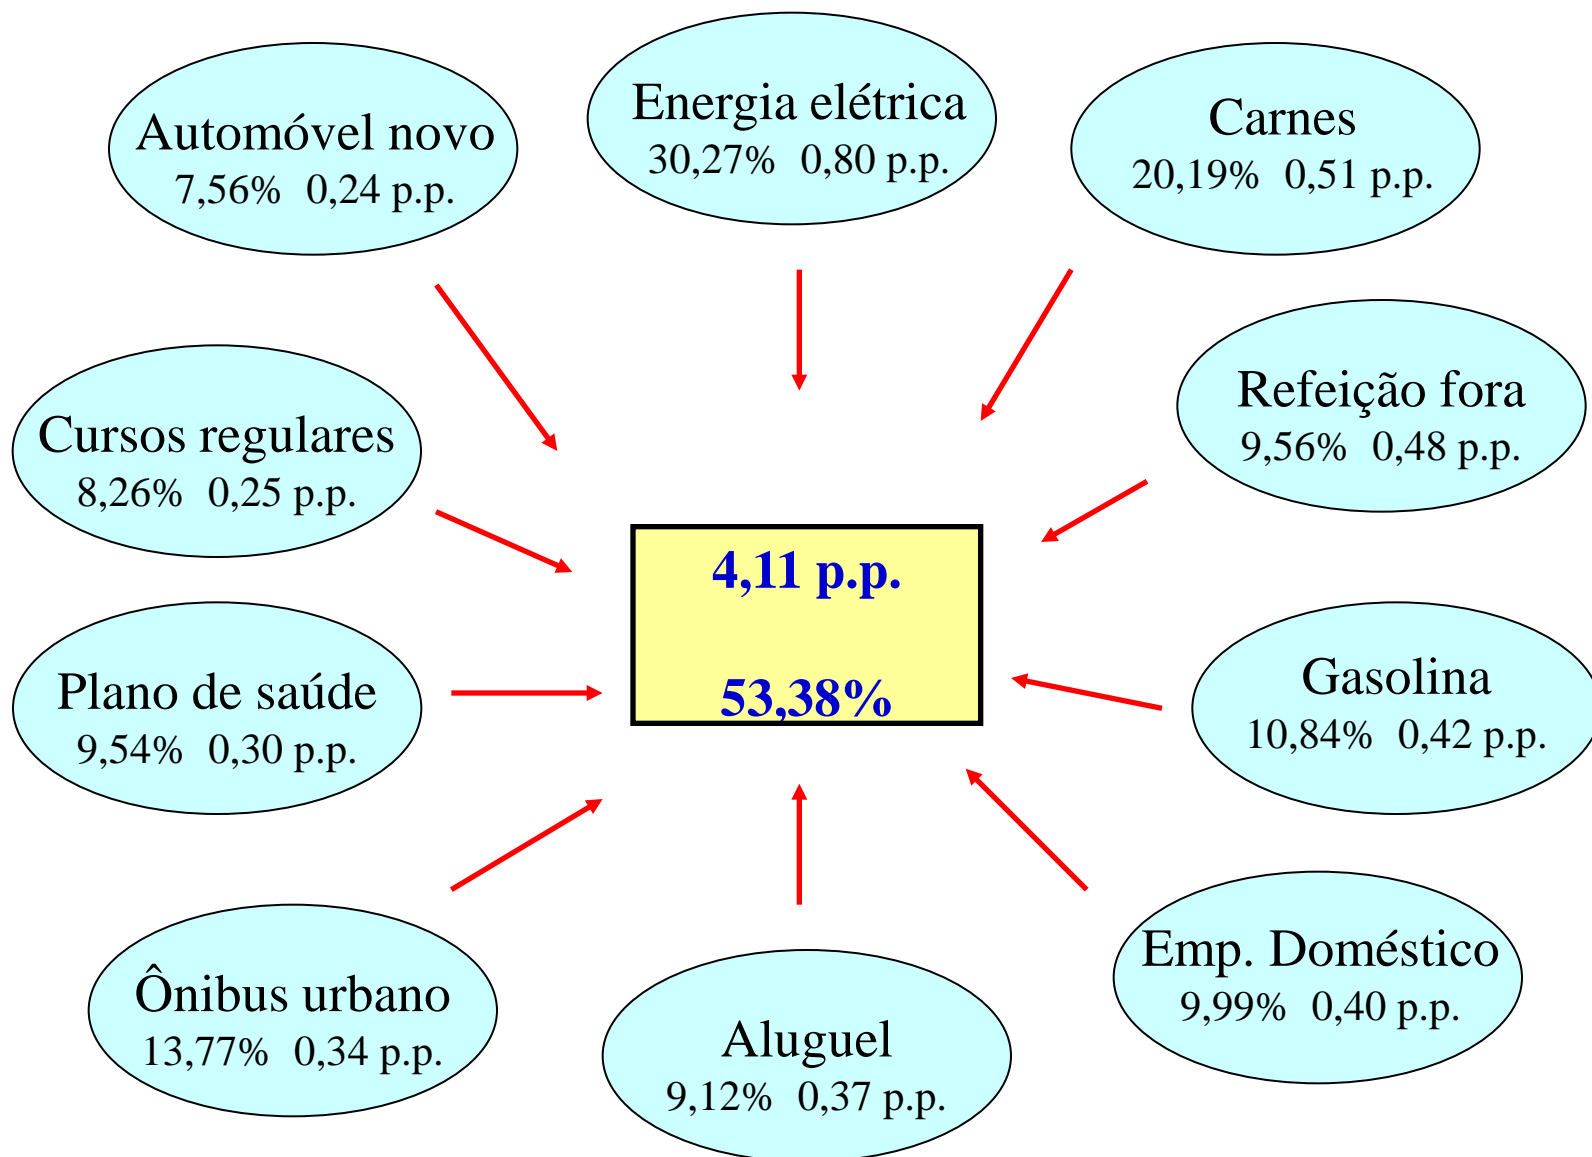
Automóvel novo
7,56% 0,24 p.p.

Energia elétrica
30,27% 0,80 p.p.

Carnes
20,19% 0,51 p.p.

Refeição fora
9,56% 0,48 p.p.

Cursos regulares
8,26% 0,25 p.p.

4,11 p.p.

53,38%

Plano de saúde
9,54% 0,30 p.p.

Gasolina
10,84% 0,42 p.p.

Ônibus urbano
13,77% 0,34 p.p.

Aluguel
9,12% 0,37 p.p.

Emp. Doméstico
9,99% 0,40 p.p.